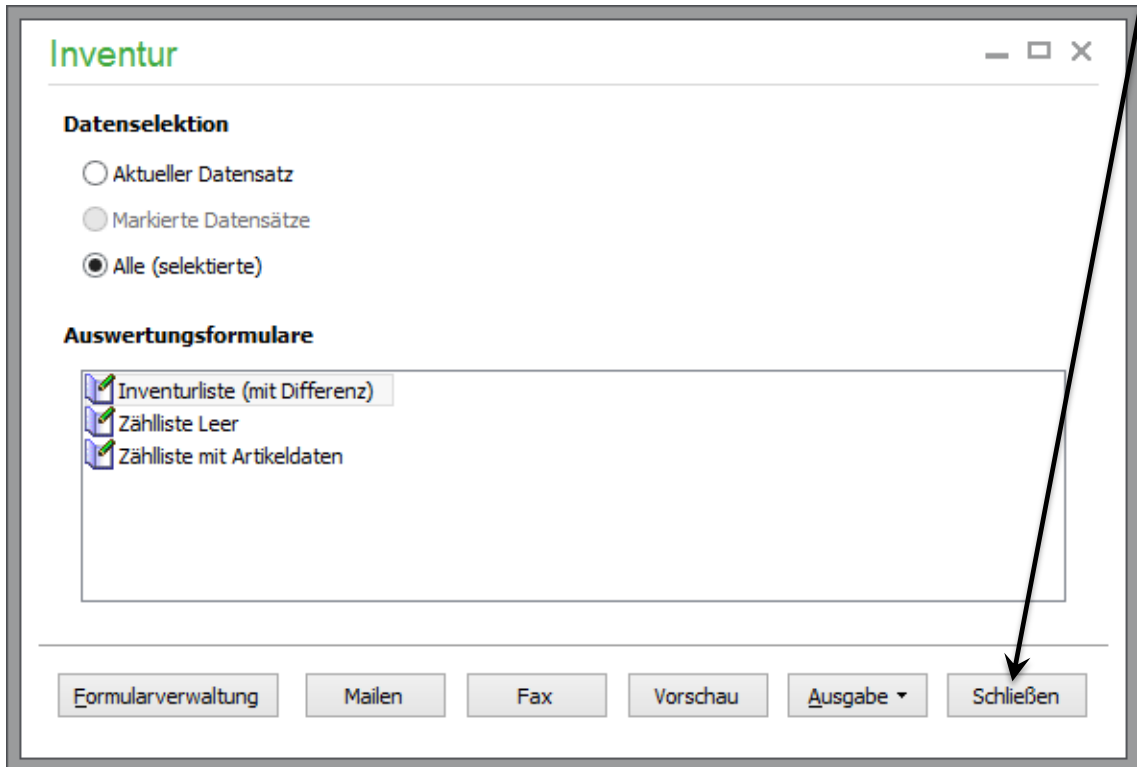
Inventur

Datenselektion

Aktueller Datensatz

Markierte Datensätze

Alle (selektierte)

Auswertungsformulare

Inventurliste (mit Differenz)
Zählliste Leer
Zählliste mit Artikeldaten

Formularverwaltung | Mailen | Fax | Vorschau | Ausgabe | Schließen